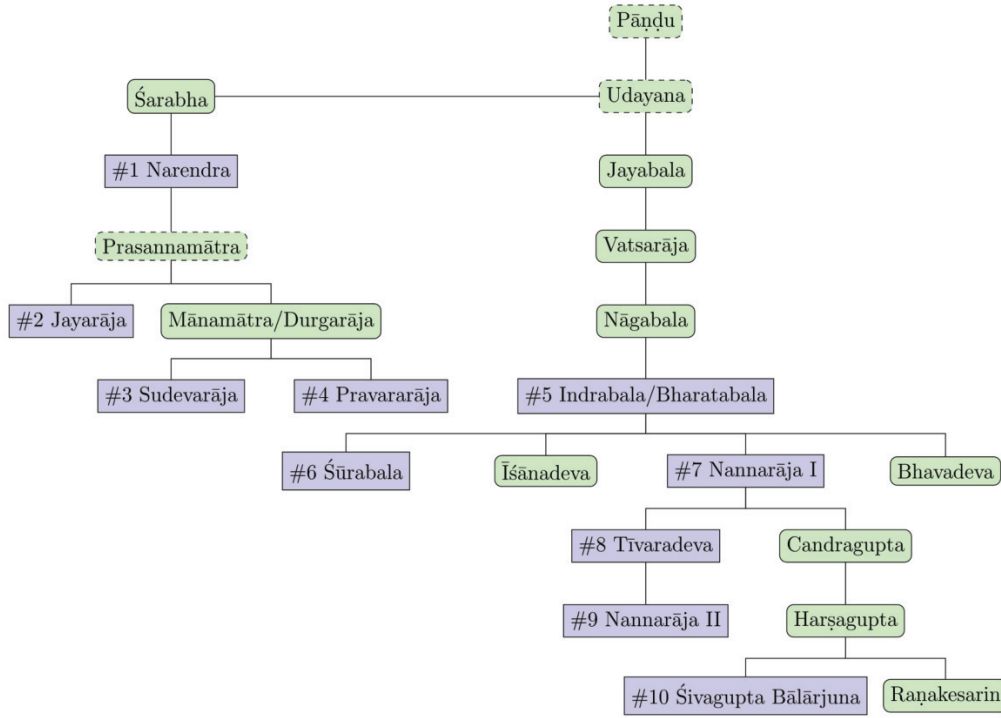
Pāṇḍu

Śarabha

Udayana

#1 Narendra

Jayabala

Prasannamātra

Vatsarāja

#2 Jayarāja

Mānamātra/Durgarāja

Nāgabala

#3 Sudevarāja

#4 Pravararāja

#5 Indrabala/Bharatabala

#6 Śūrabala

Īśānadeva

#7 Nannarāja I

Bhavadeva

#8 Tīvaradeva

Candragupta

#9 Nannarāja II

Harṣagupta

#10 Śivagupta Bālārjuna

Raṇakesarin